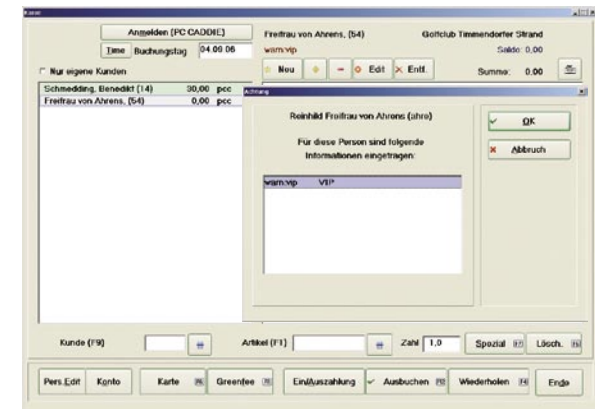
Kasse

Anmelden (PC CADDIE)
Time Buchungstag 04.09.06
Nur eigene Kunden

| Schmedding, Benedikt (14) | 30,00 | pcc |
|---|---|---|
| Freifrau von Ahrens, (54) | 0,00 | pcc |

Freifrau von Ahrens, (54)
Golfclub Timmendorfer Strand
warn:vip
Saldo: 0,00
Neu
Edit
Entf.
Summe: 0.00

Achtung
Reinhild Freifrau von Ahrens (ahre)
Für diese Person sind folgende Informationen eingetragen:
warn:vip VIP
OK
Abbruch

Kunde (F9)
Artikel (F1)
Zahl 1,0
Spezial
Lösch.

Pers.Edit
Konto
Karte
Greenfee
Ein/Auszahlung
Ausbuchen
Wiederholen
Ende